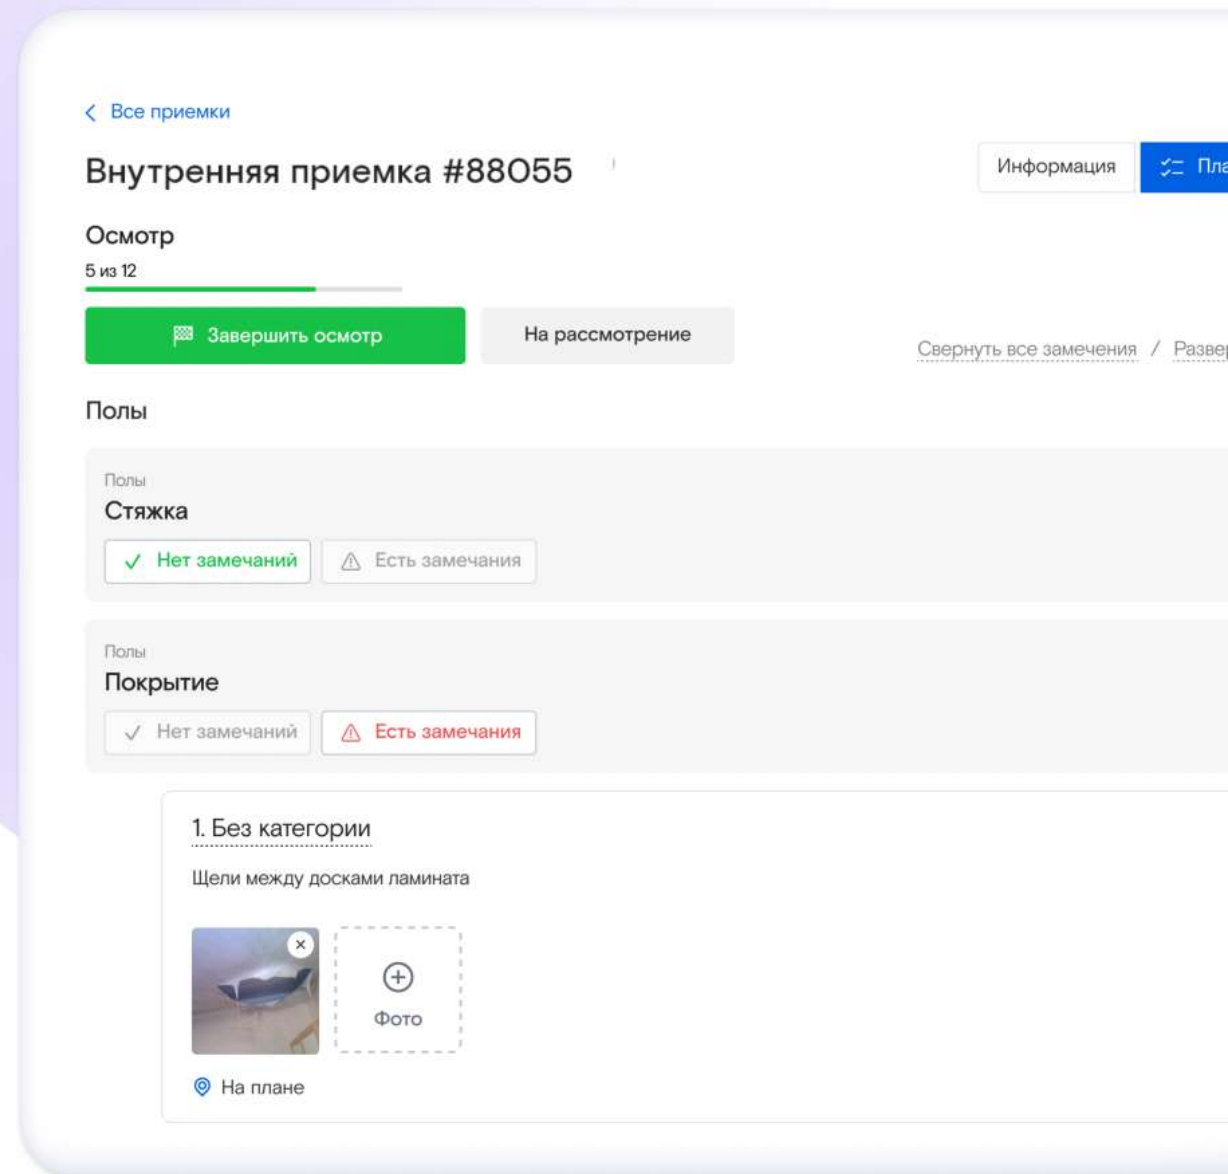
Все приемки

Внутренняя приемка #88055

Информация

Пла

Осмотр

5 из 12

Завершить осмотр

На рассмотрение

Свернуть все замечения / Развер

Полы

Полы

Стяжка

Нет замечаний

Есть замечания

Полы

Покрытие

Нет замечаний

Есть замечания

1. Без категории

Щели между досками ламината

Фото

На плане